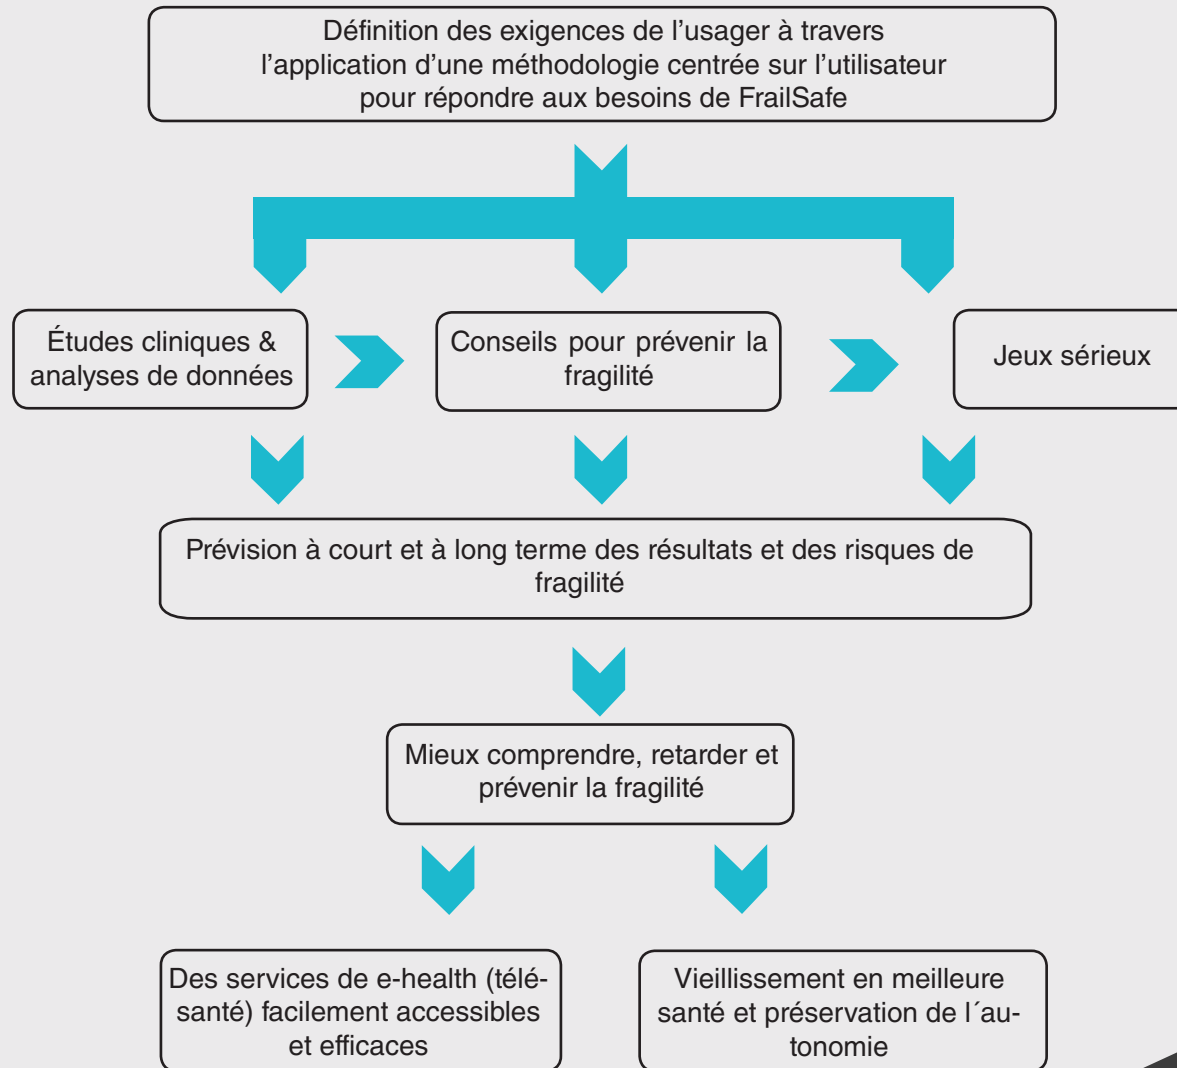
Définition des exigences de l'usager à travers l'application d'une méthodologie centrée sur l'utilisateur pour répondre aux besoins de FrailSafe

Études cliniques & analyses de données

Conseils pour prévenir la fragilité

Jeux sérieux

Prévision à court et à long terme des résultats et des risques de fragilité

Mieux comprendre, retarder et prévenir la fragilité

Des services de e-health (télésanté) facilement accessibles et efficaces

Vieillissement en meilleure santé et préservation de l´autonomie